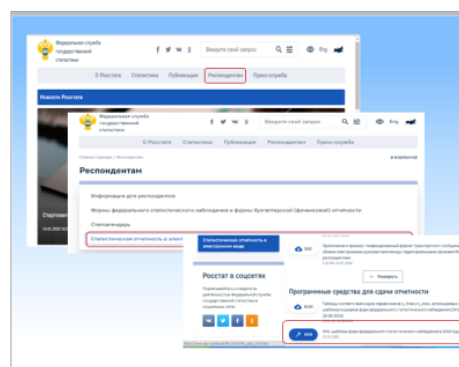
Федеральная служба государственной статистики

Введите свой запрос

Eng

О Росстате Статистика Публикации Респондентам Пресс-служба

Новости Росстата

Федеральная служба государственной статистики

Введите свой запрос

Eng

О Росстате Статистика Публикации Респондентам Пресс-служба

Главная страница / Респондентам

Респондентам

Информация для респондентов

Формы федерального статистического наблюдения и формы бухгалтерской (финансовой) отчетности

Статкалендарь

Статистическая отчетность в элект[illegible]

Статистическая отчетность в электронном виде

Росстат в соцсетях

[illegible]

Программные средства для сдачи отчетности

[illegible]